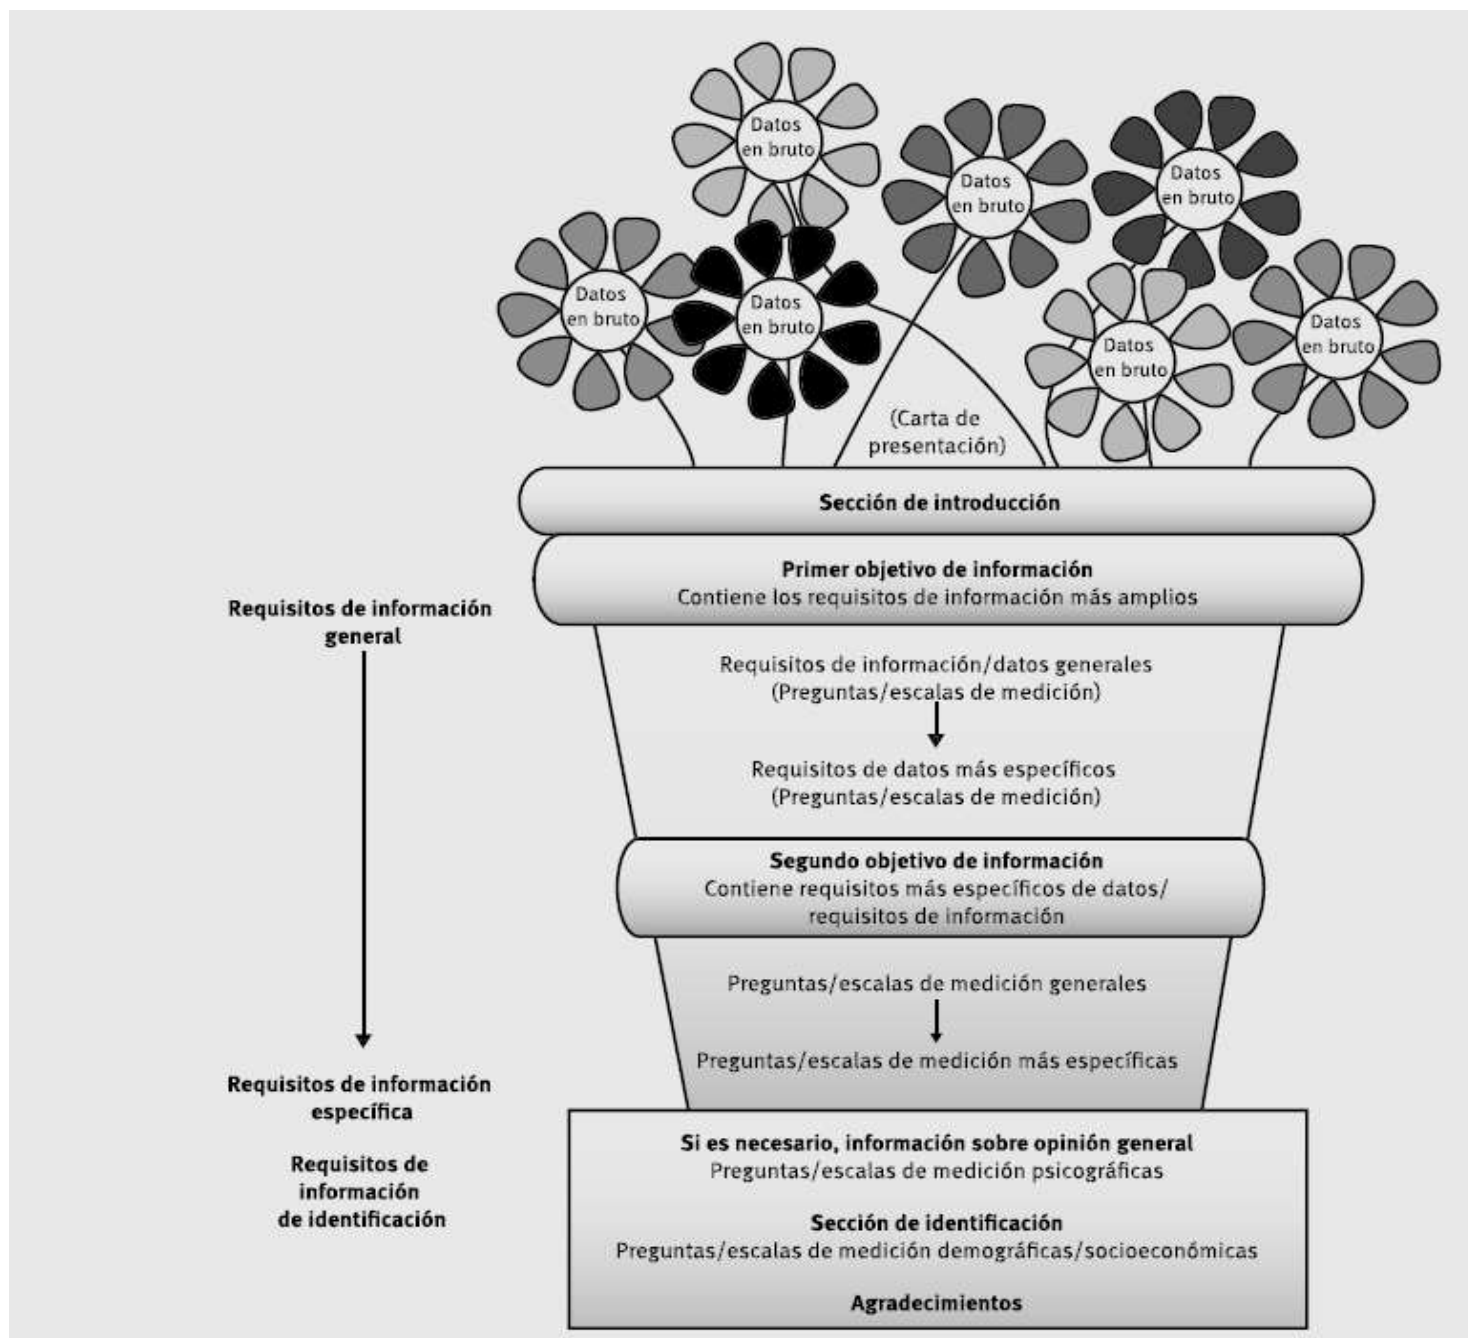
Datos en bruto

Datos en bruto

Datos en bruto

Datos en bruto

Datos en bruto

Datos en bruto

Datos en bruto

(Carta de presentación)

Sección de introducción

Primer objetivo de información
Contiene los requisitos de información más amplios

Requisitos de información general

Requisitos de información/datos generales
(Preguntas/escalas de medición)

Requisitos de datos más específicos
(Preguntas/escalas de medición)

Segundo objetivo de información
Contiene requisitos más específicos de datos/requisitos de información

Preguntas/escalas de medición generales

Preguntas/escalas de medición más específicas

Requisitos de información específica

Requisitos de información de identificación

Si es necesario, información sobre opinión general
Preguntas/escalas de medición psicográficas

Sección de identificación
Preguntas/escalas de medición demográficas/socioeconómicas

Agradecimientos